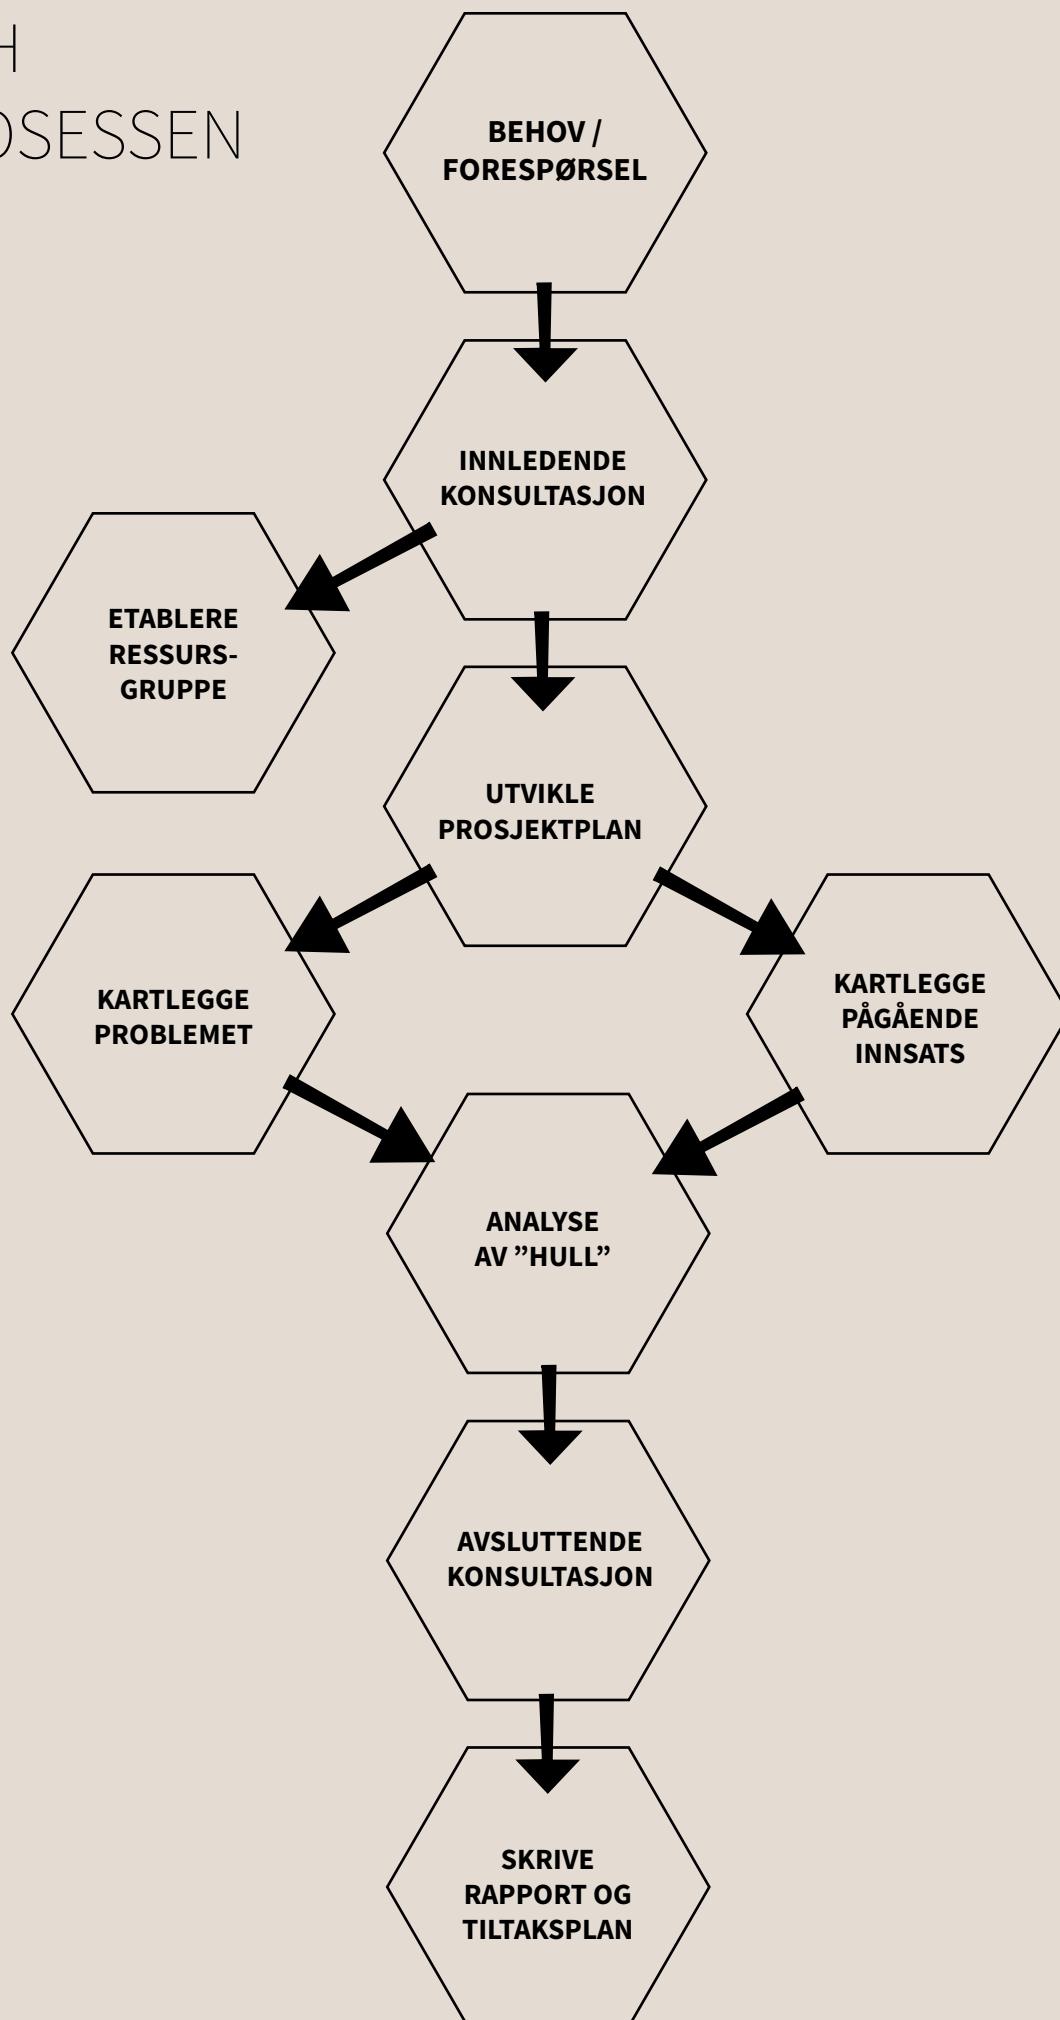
H
OSESSEN

BEHOV / FORESPØRSEL

INNLEDENDE KONSULTASJON

ETABLERE RESSURSGRUPPE

UTVIKLE PROSJEKTPLAN

KARTLEGGE PROBLEMET

KARTLEGGE PÅGÅENDE INNSATS

ANALYSE AV ”HULL”

AVSLUTTENDE KONSULTASJON

SKRIVE RAPPORT OG TILTAKSPLAN